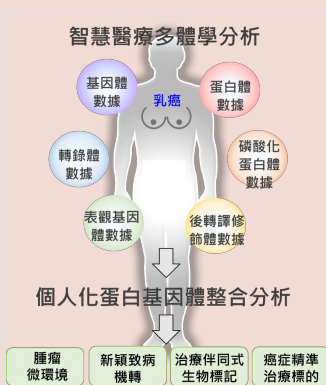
智慧醫療多體學分析

基因體數據

蛋白體數據

乳癌

轉錄體數據

磷酸化蛋白體數據

表觀基因體數據

後轉譯修飾體數據

個人化蛋白基因體整合分析

腫瘤微環境

新穎致病機轉

治療伴同式生物標記

癌症精準治療標的